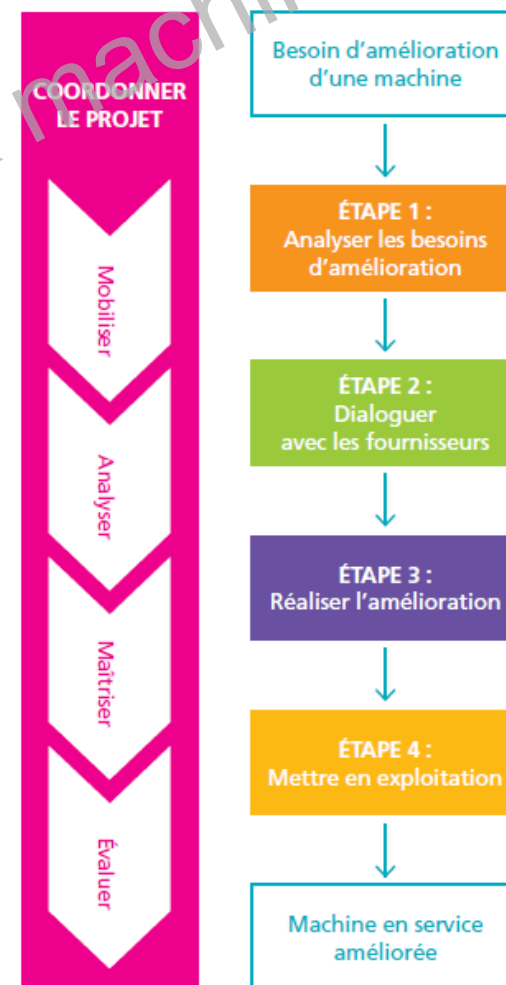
machin

COORDONNER LE PROJET

Mobiliser

Analyser

Maîtriser

Évaluer

Besoin d'amélioration d'une machine

ÉTAPE 1 :
Analyser les besoins d'amélioration

ÉTAPE 2 :
Dialoguer avec les fournisseurs

ÉTAPE 3 :
Réaliser l'amélioration

ÉTAPE 4 :
Mettre en exploitation

Machine en service améliorée